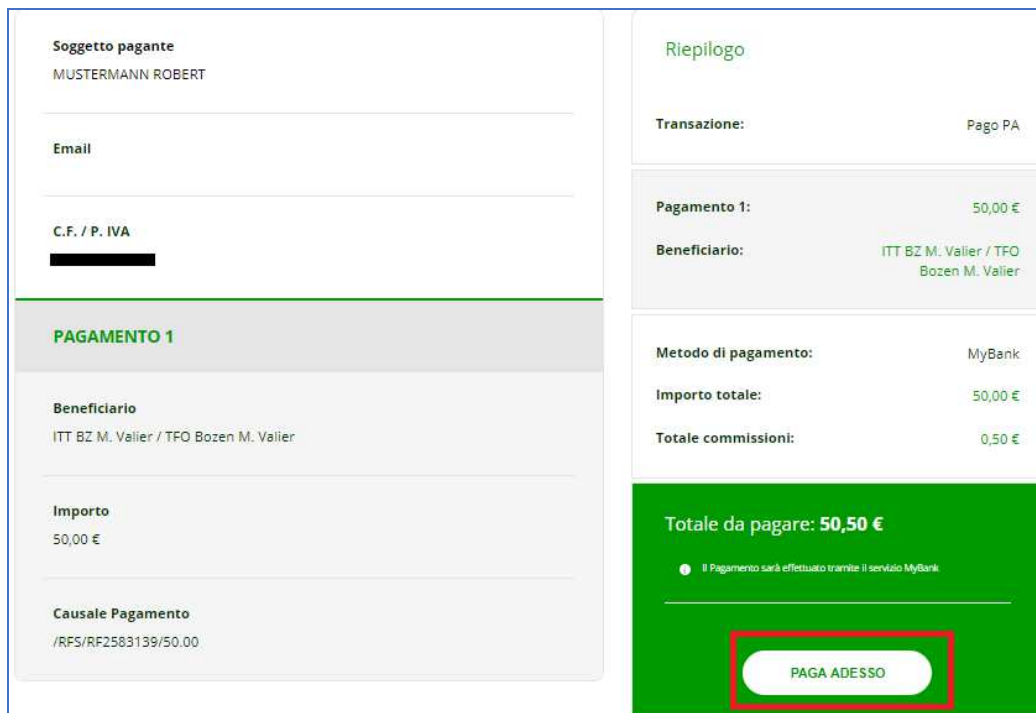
Soggetto pagante
MUSTERMANN ROBERT

Email

C.F. / P. IVA

PAGAMENTO 1

Beneficiario
ITT BZ M. Valier / TFO Bozen M. Valier

Importo
50,00 €

Causale Pagamento
/RFS/RF2583139/50.00

Riepilogo

Transazione: Pago PA

Pagamento 1: 50,00 €

Beneficiario: ITT BZ M. Valier / TFO Bozen M. Valier

Metodo di pagamento: MyBank

Importo totale: 50,00 €

Totale commissioni: 0,50 €

Totale da pagare: 50,50 €

Il Pagamento sarà effettuato tramite il servizio MyBank

PAGA ADESSO